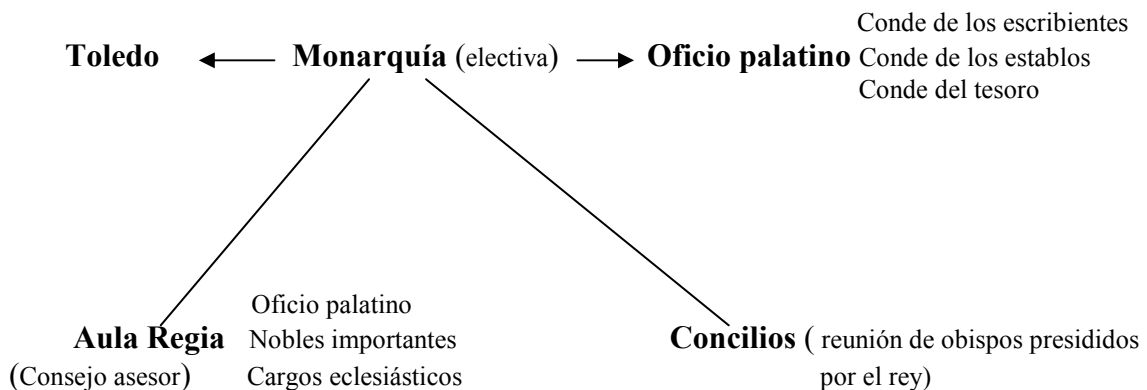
Toledo ← Monarquía (electiva) → Oficio palatino

Conde de los escribientes
Conde de los establos
Conde del tesoro

Aula Regia
(Consejo asesor)

Oficio palatino
Nobles importantes
Cargos eclesiásticos

Concilios ( reunión de obispos presididos por el rey)